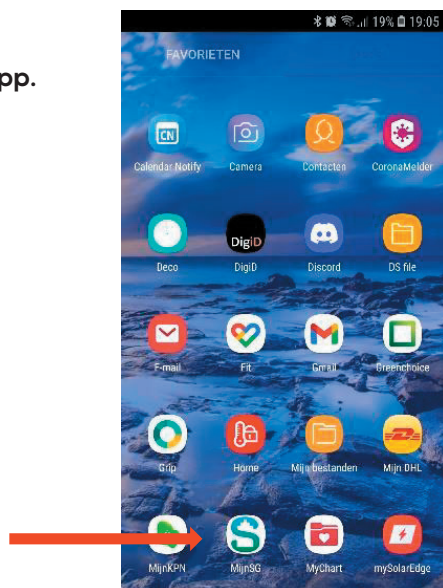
pp.

19% 19:05

FAVORIETEN

CN
Calendar Notify

Camera

Contacten

CoronaMelder

Deco

DigiD
DigiD

Discord

DS file

E-mail

Fit

Gmail

Greenchoice

Grip

Home

Mijn bestanden

Mijn DHL

MijnKPN

MijnSG

MyChart

mySolarEdge